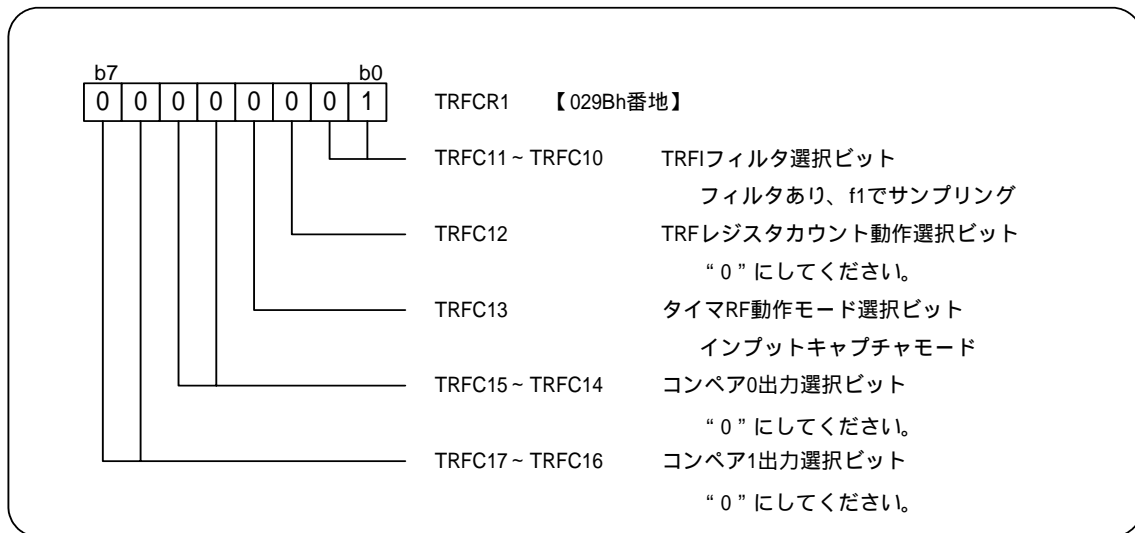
b7 b0

| 0 | 0 | 0 | 0 | 0 | 0 | 0 | 1 |
|---|---|---|---|---|---|---|---|

TRFCR1 【029Bh番地】

TRFC11 ~ TRFC10 TRFIフィルタ選択ビット
フィルタあり、f1でサンプリング

TRFC12 TRFレジスタカウント動作選択ビット
“ 0 ” にしてください。

TRFC13 タイマRF動作モード選択ビット
インプットキャプチャモード

TRFC15 ~ TRFC14 コンペア0出力選択ビット
“ 0 ” にしてください。

TRFC17 ~ TRFC16 コンペア1出力選択ビット
“ 0 ” にしてください。